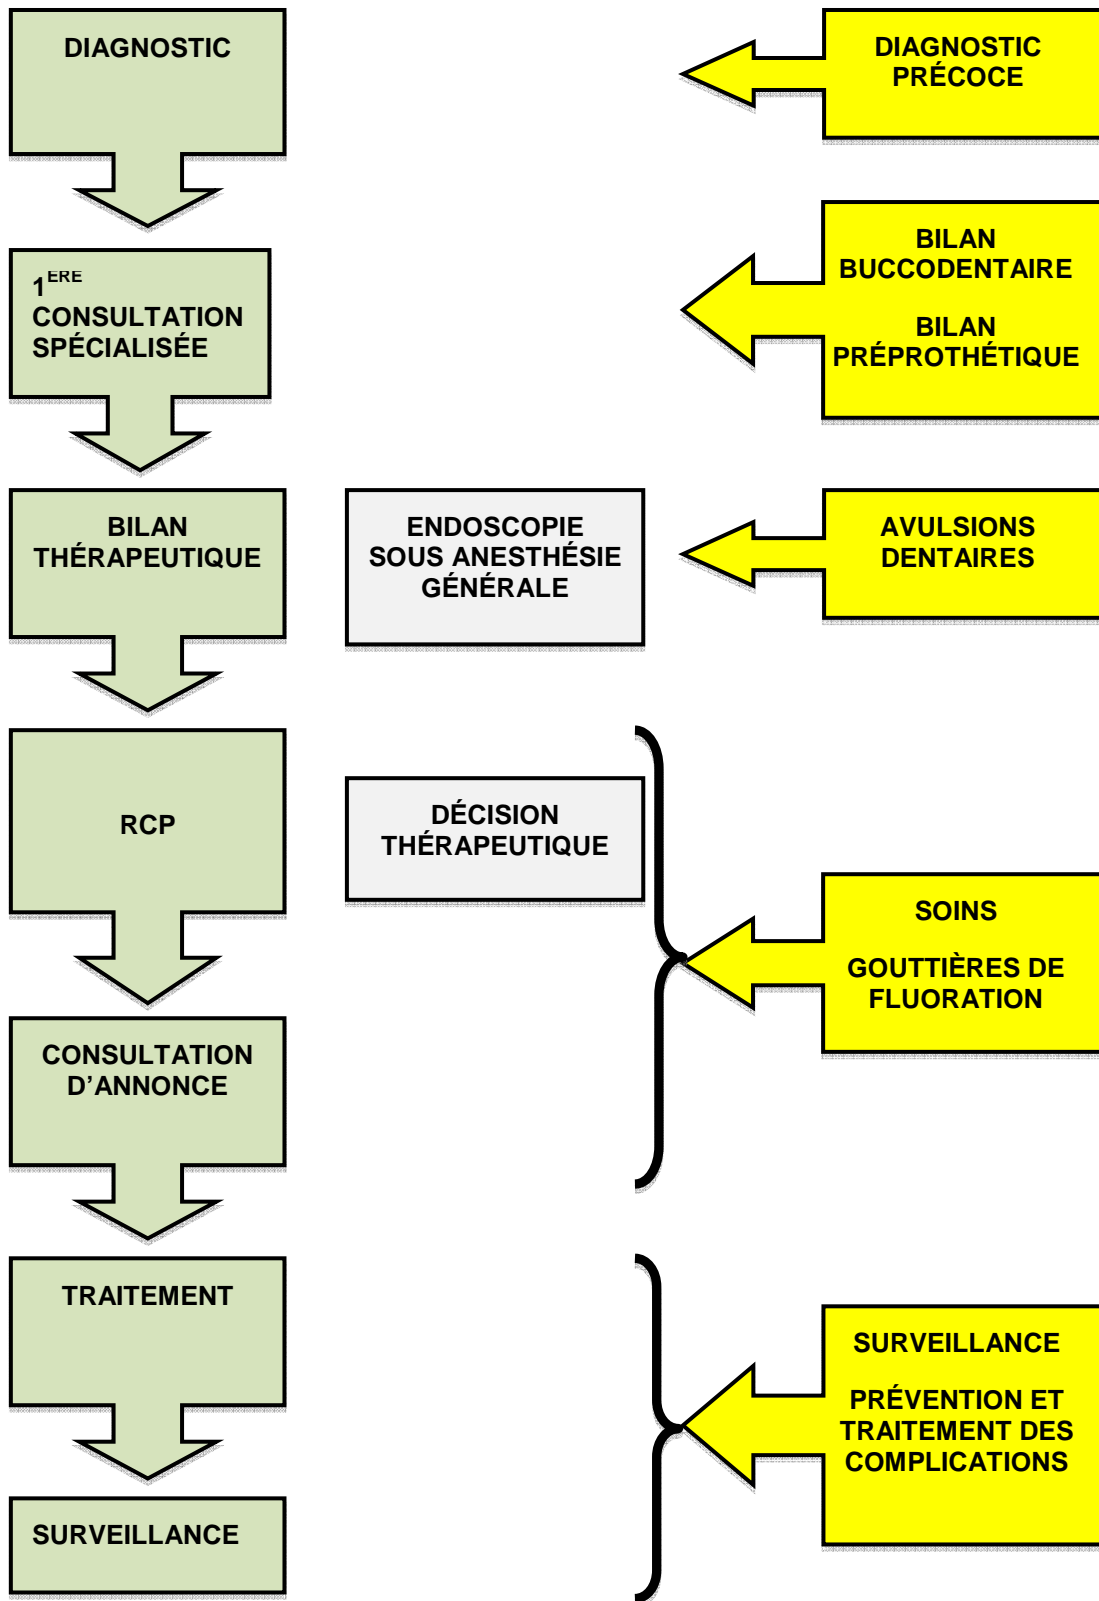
DIAGNOSTIC

DIAGNOSTIC PRÉCOCE

$1^{ERE}$ CONSULTATION SPÉCIALISÉE

BILAN BUCCODENTAIRE

BILAN PRÉPROTHÉTIQUE

BILAN THÉRAPEUTIQUE

ENDOSCOPIE SOUS ANESTHÉSIE GÉNÉRALE

AVULSIONS DENTAIRES

RCP

DÉCISION THÉRAPEUTIQUE

SOINS

GOUTTIÈRES DE FLUORATION

CONSULTATION D'ANNONCE

TRAITEMENT

SURVEILLANCE

PRÉVENTION ET TRAITEMENT DES COMPLICATIONS

SURVEILLANCE